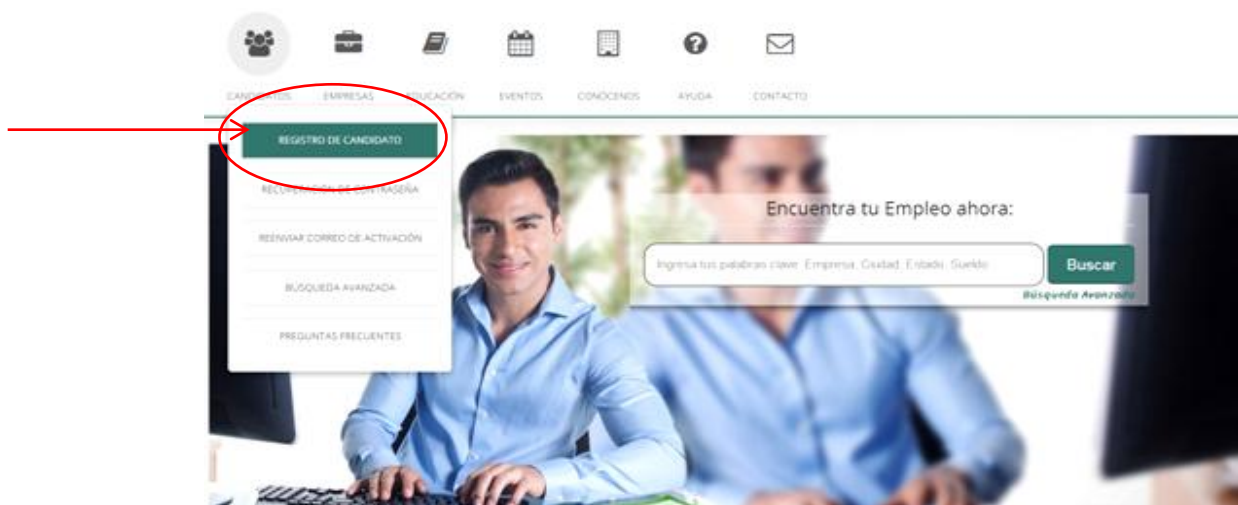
CANDIDATOS EMPRESAS EDUCACIÓN EVENTOS CONÓCENOS AYUDA CONTACTO

REGISTRO DE CANDIDATO

RECUPERACIÓN DE CONTRASEÑA

REENVIAR CORREO DE ACTIVACIÓN

BÚSQUEDA AVANZADA

PREGUNTAS FRECUENTES

Encuentra tu Empleo ahora:

Ingresa tus palabras clave: Empresa, Ciudad, Estado, Sueldo

Buscar

Búsqueda Avanzada